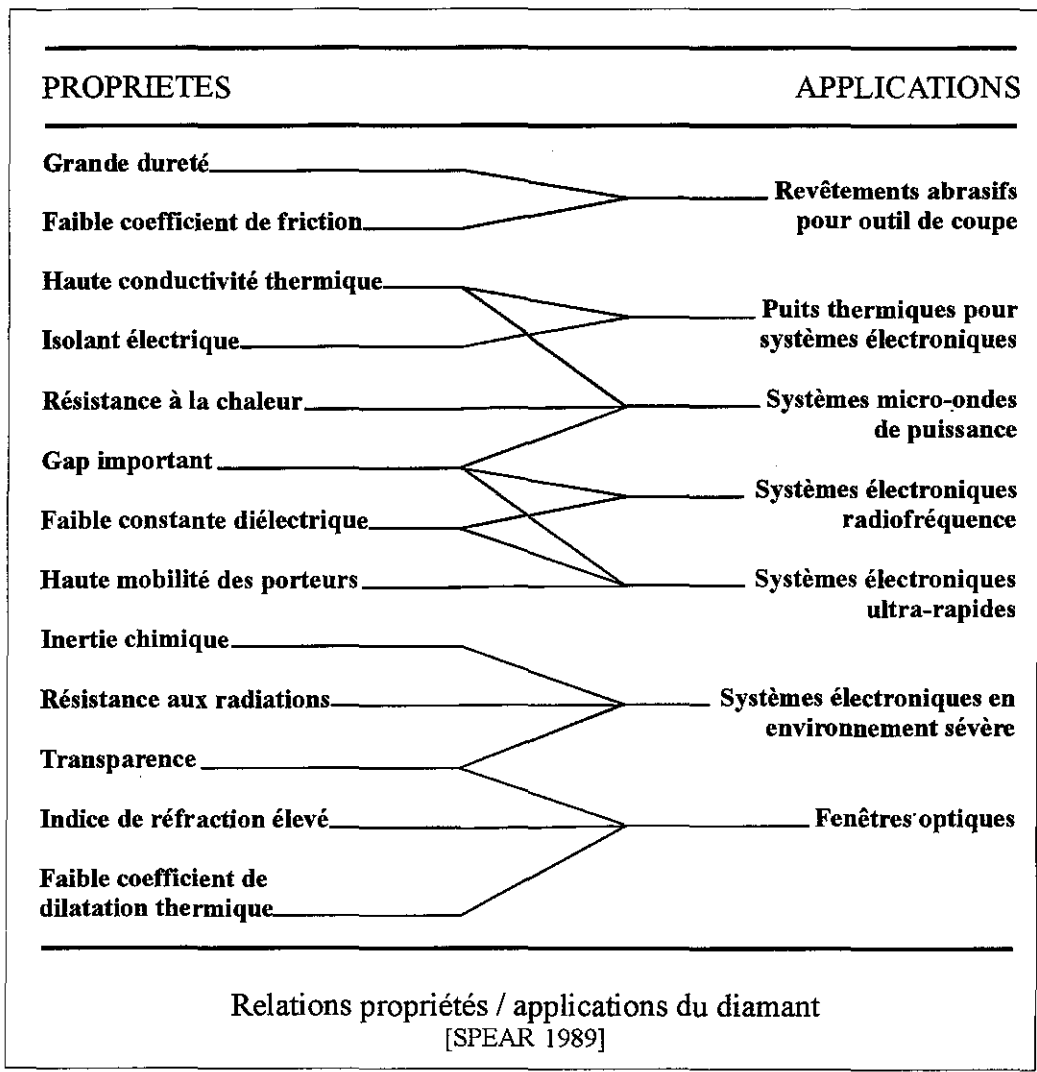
PROPRIETES

APPLICATIONS

Grande dureté

Faible coefficient de friction

Haute conductivité thermique

Isolant électrique

Résistance à la chaleur

Gap important

Faible constante diélectrique

Haute mobilité des porteurs

Inertie chimique

Résistance aux radiations

Transparence

Indice de réfraction élevé

Faible coefficient de dilatation thermique

Revêtements abrasifs pour outil de coupe

Puits thermiques pour systèmes électroniques

Systèmes micro-ondes de puissance

Systèmes électroniques radiofréquence

Systèmes électroniques ultra-rapides

Systèmes électroniques en environnement sévère

Fenêtres optiques

Relations propriétés / applications du diamant
[SPEAR 1989]